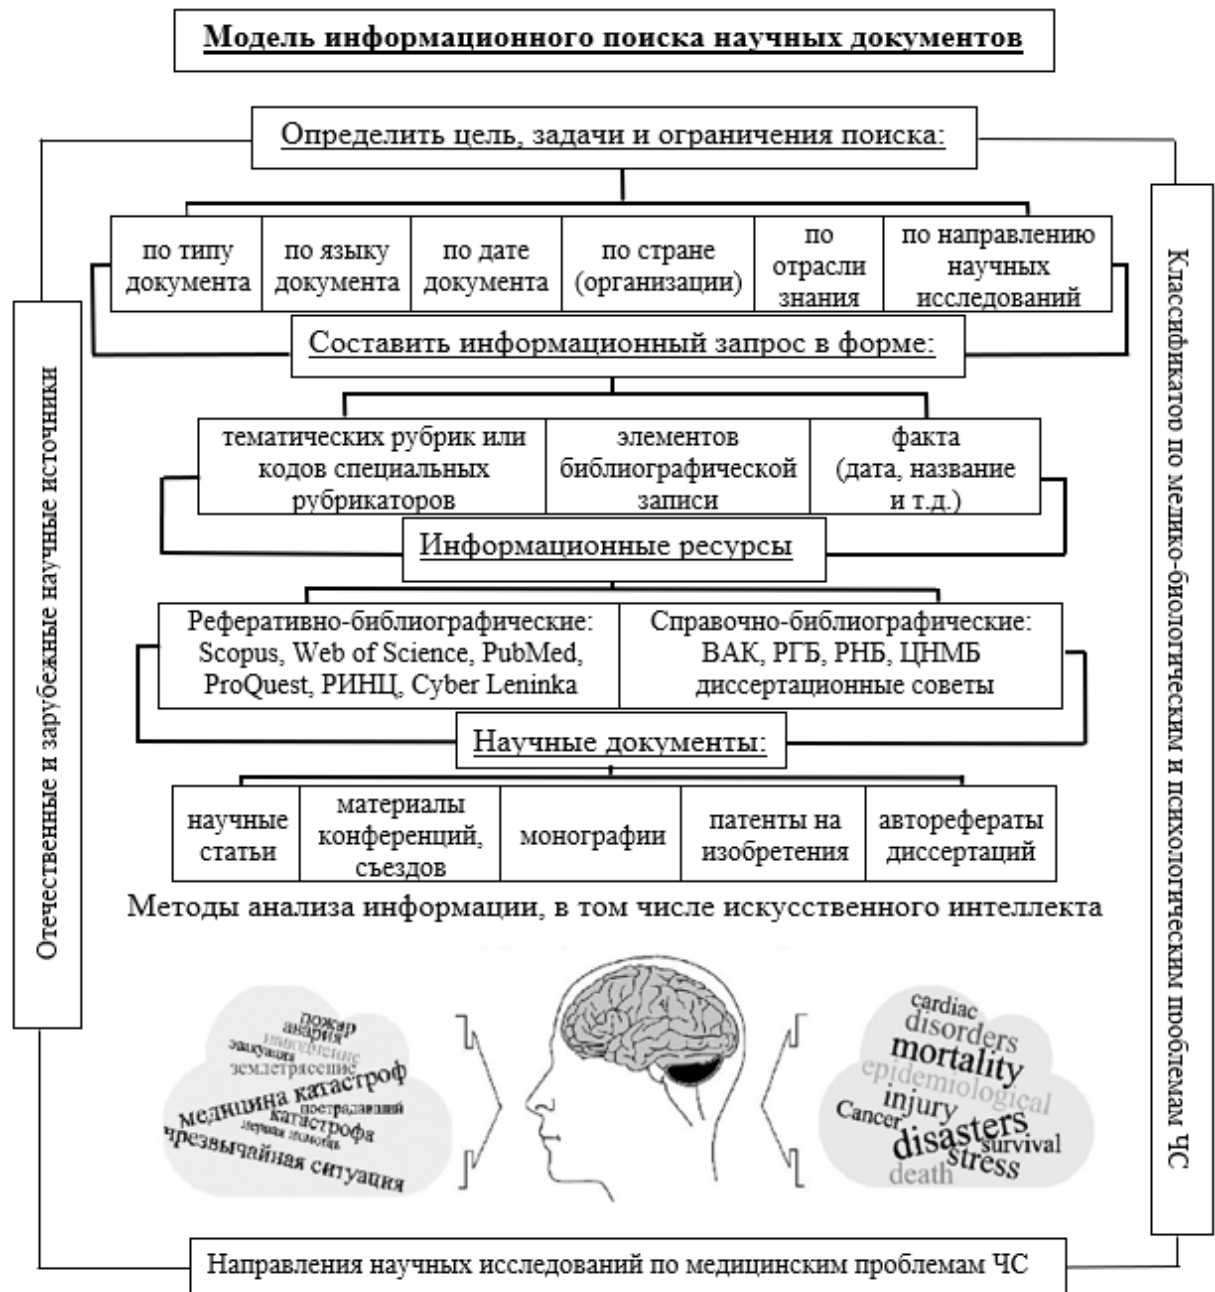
Модель информационного поиска научных документов

Определить цель, задачи и ограничения поиска:

| по типу документа | по языку документа | по дате документа | по стране (организации) | по отрасли знания | по направлению научных исследований |
|---|---|---|---|---|---|

Составить информационный запрос в форме:

| тематических рубрик или кодов специальных рубрикаторов | элементов библиографической записи | факта (дата, название и т.д.) |
|---|---|---|

Информационные ресурсы

| Реферативно-библиографические: Scopus, Web of Science, PubMed, ProQuest, РИНЦ, Cyber Leninka | Справочно-библиографические: ВАК, РГБ, РНБ, ЦНМБ диссертационные советы |
|---|---|

Научные документы:

| научные статьи | материалы конференций, съездов | монографии | патенты на изобретения | авторефераты диссертаций |
|---|---|---|---|---|

Методы анализа информации, в том числе искусственного интеллекта

пожар авария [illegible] эвакуация землетрясение медицина катастроф пострадавший катастрофа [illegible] чрезвычайная ситуация

cardiac disorders mortality epidemiological injury Cancer disasters survival stress death

Отечественные и зарубежные научные источники

Классификатор по медико-биологическим и психологическим проблемам ЧС

Направления научных исследований по медицинским проблемам ЧС